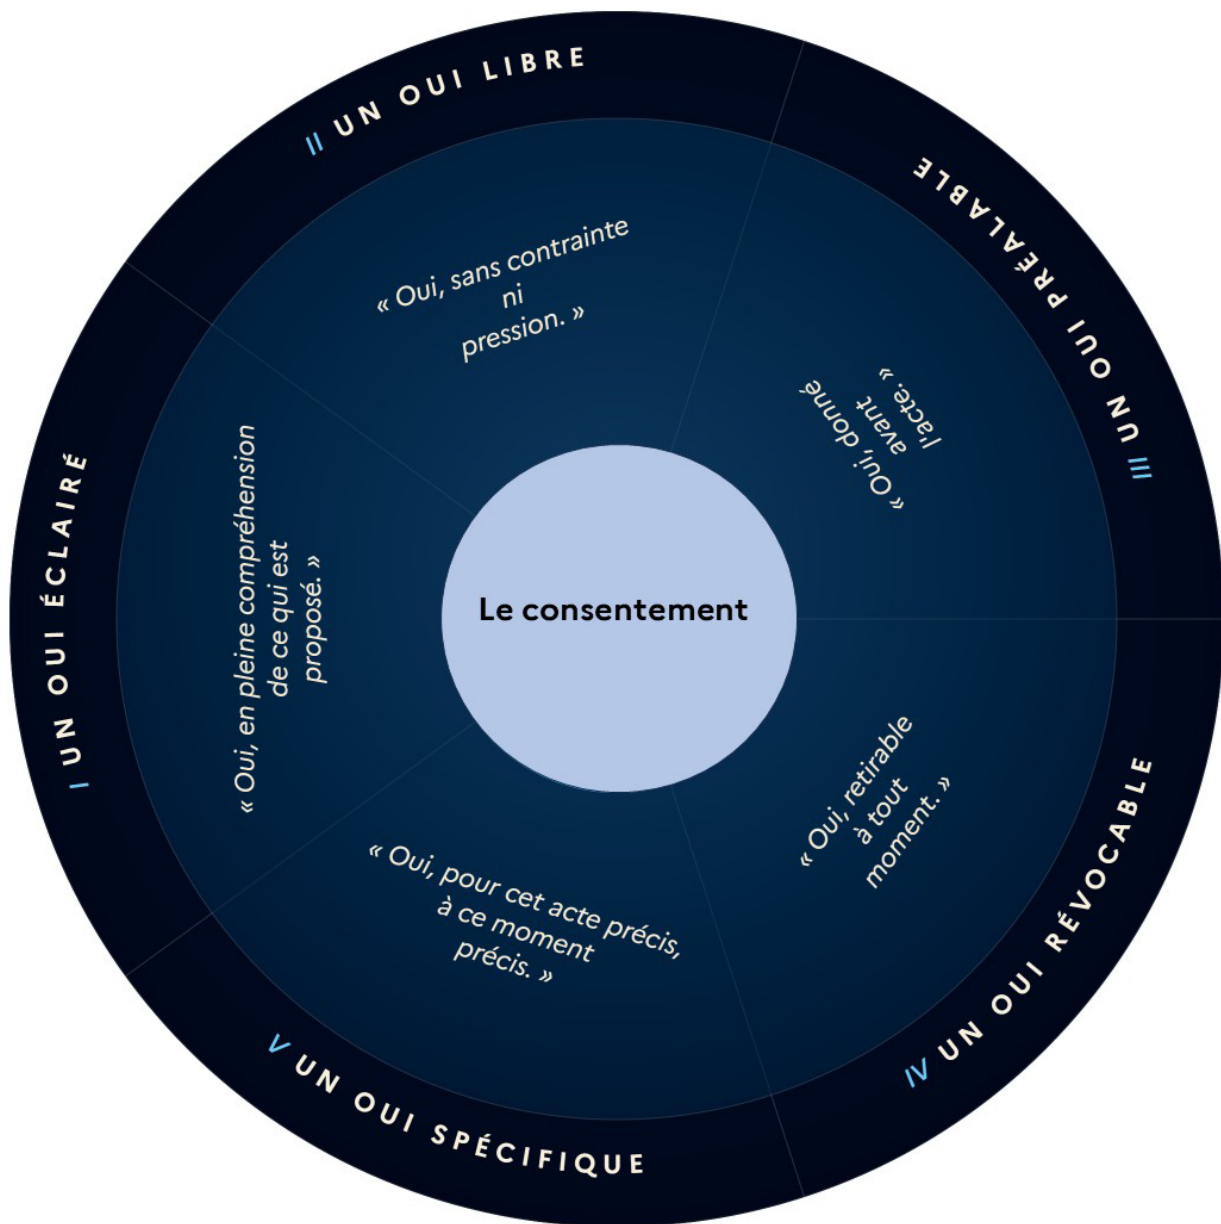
Le consentement

I UN OUI ÉCLAIRÉ
« Oui, en pleine compréhension de ce qui est proposé. »

II UN OUI LIBRE
« Oui, sans contrainte ni pression. »

III UN OUI PRÉALABLE
« Oui, donné avant l'acte. »

IV UN OUI RÉVOCABLE
« Oui, retirable à tout moment. »

V UN OUI SPÉCIFIQUE
« Oui, pour cet acte précis, à ce moment précis. »